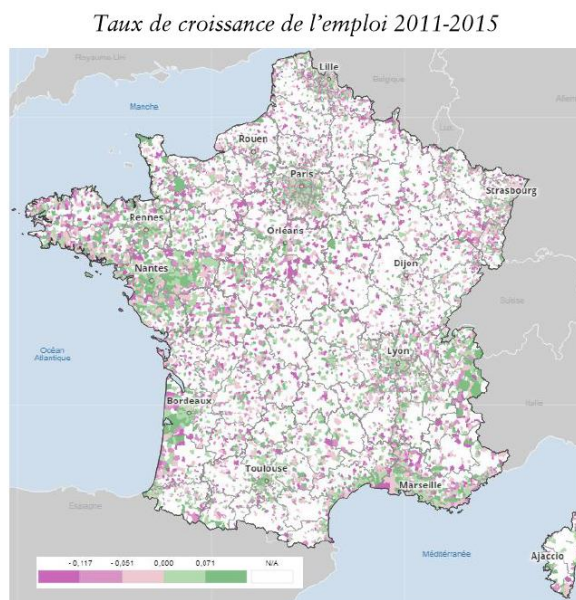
Taux de croissance de l'emploi 2011-2015

Royaume-Uni
Lille
Belgique
Allem
Manche
Rouen
Paris
Strasbourg
Rennes
Orléans
Nantes
Dijon
Suisse
Océan Atlantique
Lyon
Italie
Bordeaux
Toulouse
Marseille
Espagne
Méditerranée
Ajaccio

-0,117 -0,051 0,000 0,071 N/A